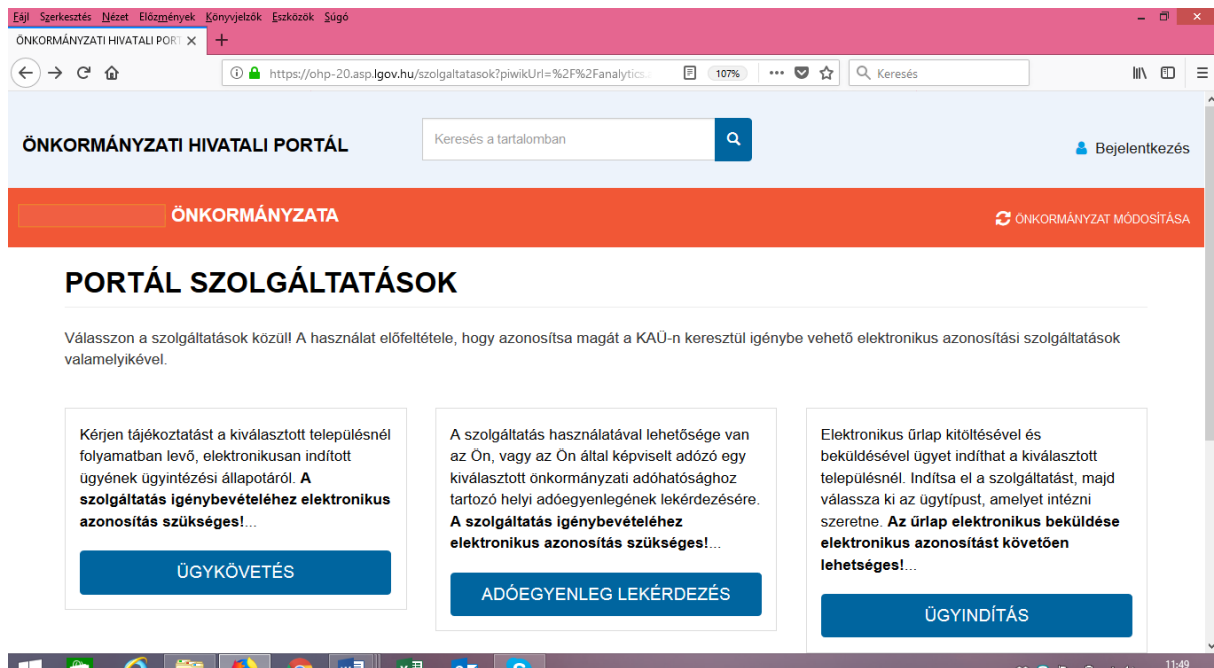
Fájl Szerkesztés Nézet Előzmények Könyvjelzők Eszközök Súgó

ÖNKORMÁNYZATI HIVATALI PORT ×

https://ohp-20.asp.lgov.hu/szolgaltatasok?piwikUrl=%2F%2Fanalytics.

107%

Keresés

ÖNKORMÁNYZATI HIVATALI PORTÁL

Keresés a tartalomban

Bejelentkezés

ÖNKORMÁNYZATA

ÖNKORMÁNYZAT MÓDOSÍTÁSA

PORTÁL SZOLGÁLTATÁSOK

Válasszon a szolgáltatások közül! A használat előfeltétele, hogy azonosítsa magát a KAÜ-n keresztül igénybe vehető elektronikus azonosítási szolgáltatások valamelyikével.

Kérjen tájékoztatást a kiválasztott településnél folyamatban levő, elektronikusan indított ügyének ügyintézési állapotáról. **A szolgáltatás igénybevételéhez elektronikus azonosítás szükséges!**...

ÜGYKÖVETÉS

A szolgáltatás használatával lehetősége van az Ön, vagy az Ön által képviselt adózó egy kiválasztott önkormányzati adóhatósághoz tartozó helyi adóegyenlegének lekérdezésére. **A szolgáltatás igénybevételéhez elektronikus azonosítás szükséges!**...

ADÓEGYENLEG LEKÉRDEZÉS

Elektronikus űrlap kitöltésével és beküldésével ügyet indíthat a kiválasztott településnél. Indítsa el a szolgáltatást, majd válassza ki az ügytípust, amelyet intézni szeretne. **Az űrlap elektronikus beküldése elektronikus azonosítást követően lehetséges!**...

ÜGYINDÍTÁS

11:49